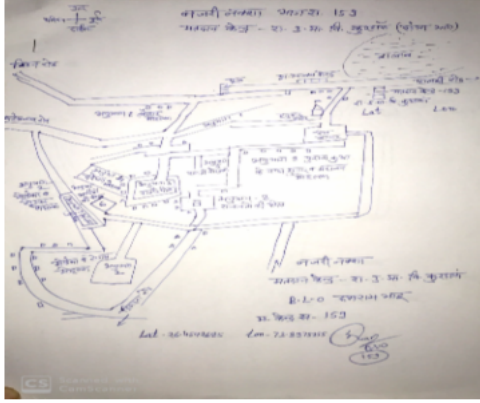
उत्तर
पश्चिम — पूर्व
दक्षिण

नजरी नक्शा मतदान क्र. 153
मतदान केन्द्र – रा. उ. मा. वि. कुराणा (पोकरण ब्लॉक)

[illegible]
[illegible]
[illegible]
मतदान केन्द्र – 153
रा. उ. मा. वि. कुराणा
Lat.
Lon.

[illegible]

नजरी नक्शा
मतदान केन्द्र – रा. उ. मा. वि. कुराणा
B.L.O. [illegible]
म. केन्द्र सं. 153

Lat - 26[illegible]
Lon - 72.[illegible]

B.L.O.
153